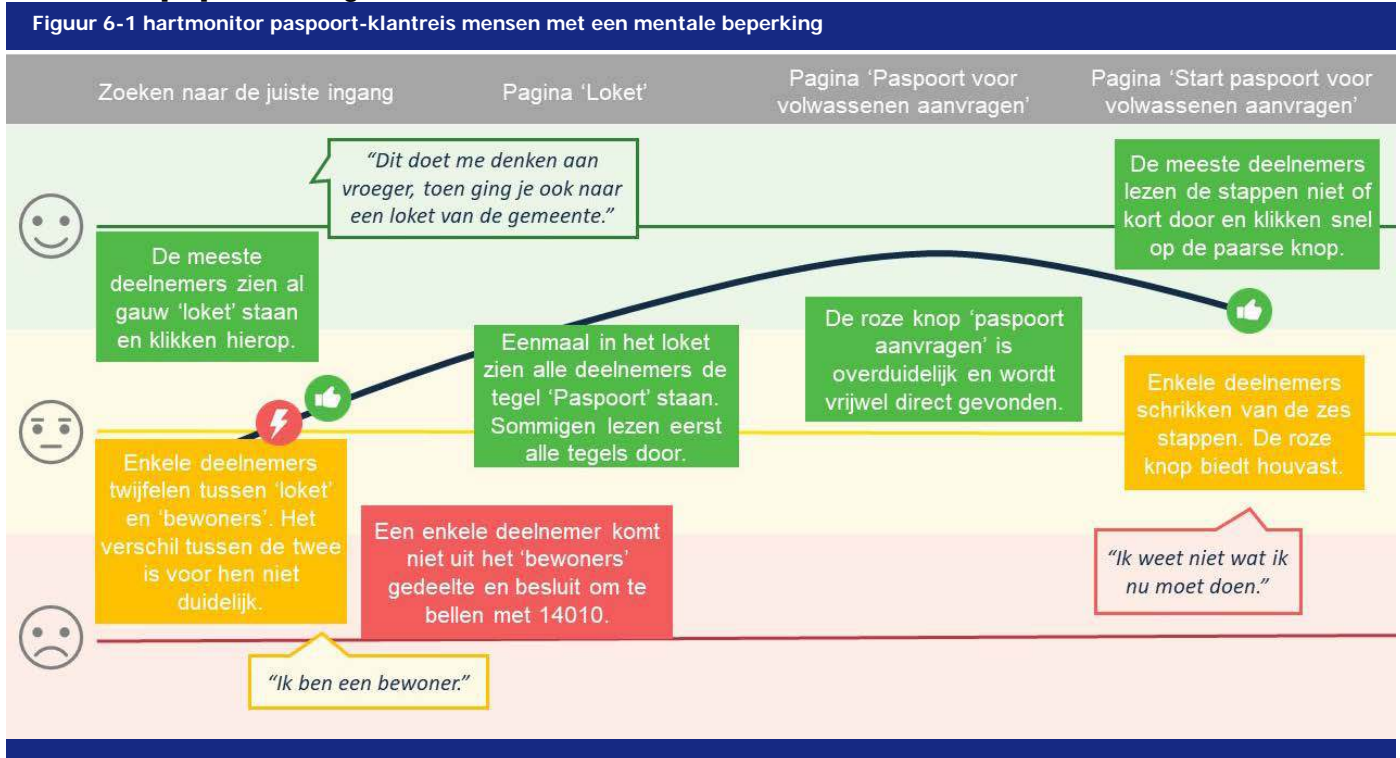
Figuur 6-1 hartmonitor paspoort-klantreis mensen met een mentale beperking

Zoeken naar de juiste ingang

Pagina 'Loket'

Pagina 'Paspoort voor volwassenen aanvragen'

Pagina 'Start paspoort voor volwassenen aanvragen'

"Dit doet me denken aan vroeger, toen ging je ook naar een loket van de gemeente."

De meeste deelnemers zien al gauw 'loket' staan en klikken hierop.

Eenmaal in het loket zien alle deelnemers de tegel 'Paspoort' staan. Sommigen lezen eerst alle tegels door.

De roze knop 'paspoort aanvragen' is overduidelijk en wordt vrijwel direct gevonden.

De meeste deelnemers lezen de stappen niet of kort door en klikken snel op de paarse knop.

Enkele deelnemers schrikken van de zes stappen. De roze knop biedt houvast.

Enkele deelnemers twijfelen tussen 'loket' en 'bewoners'. Het verschil tussen de twee is voor hen niet duidelijk.

Een enkele deelnemer komt niet uit het 'bewoners' gedeelte en besluit om te bellen met 14010.

"Ik weet niet wat ik nu moet doen."

"Ik ben een bewoner."